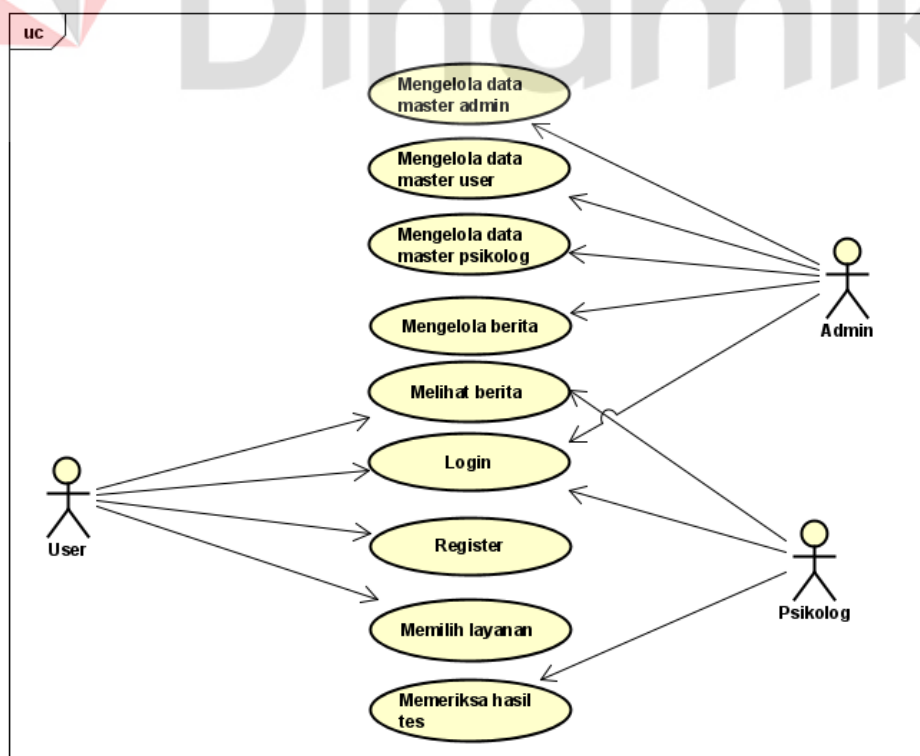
uc

Dinamika

Mengelola data master admin

Mengelola data master user

Mengelola data master psikolog

Mengelola berita

Melihat berita

Login

Register

Memilih layanan

Memeriksa hasil tes

Admin

User

Psikolog